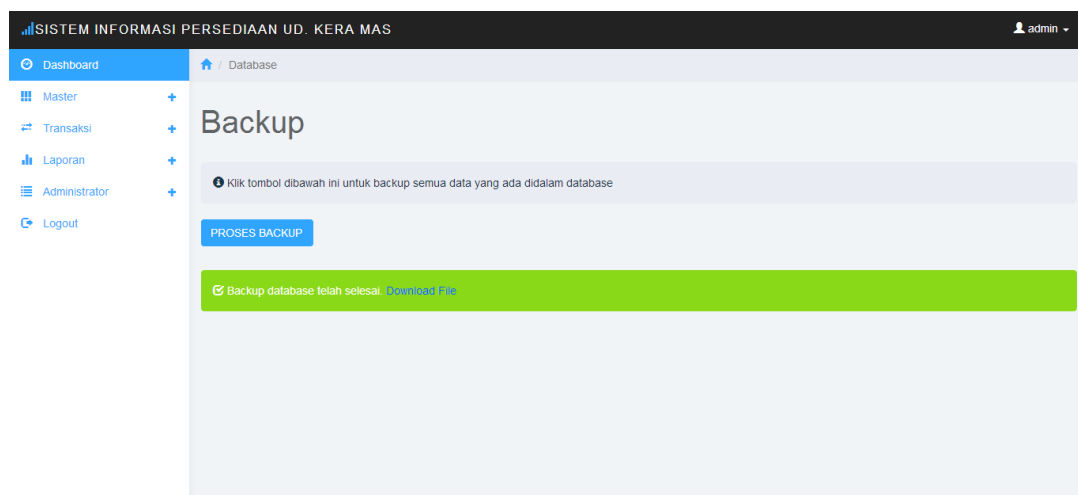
SISTEM INFORMASI PERSEDIAAN UD. KERA MAS

admin

Dashboard
Master +
Transaksi +
Laporan +
Administrator +
Logout

/ Database

Backup

Klik tombol dibawah ini untuk backup semua data yang ada didalam database

PROSES BACKUP

Backup database telah selesai. Download File